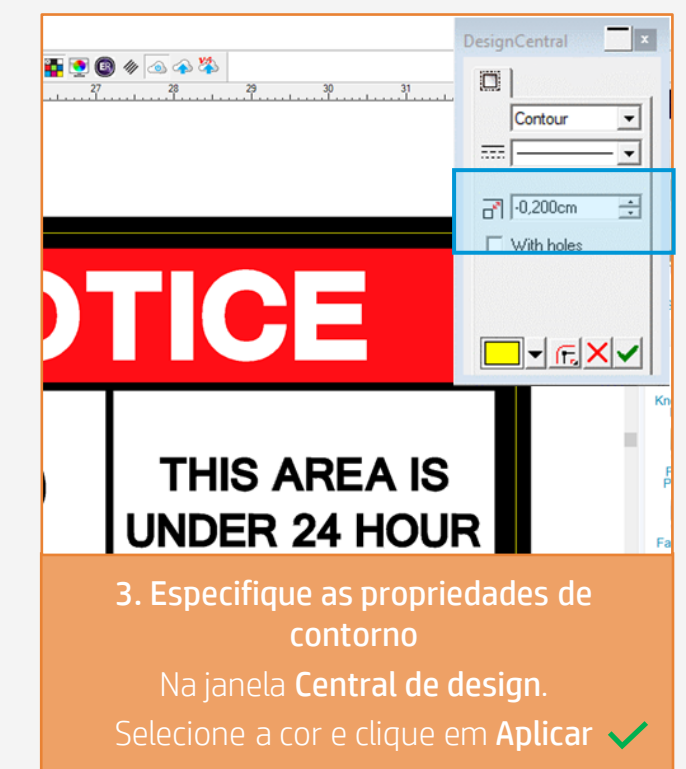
27 28 29 30 31

DesignCentral

Contour

-0,200cm

With holes

OTICE

THIS AREA IS UNDER 24 HOUR

Kn

F P

Fa

3. Especifique as propriedades de contorno

Na janela Central de design.

Selecione a cor e clique em Aplicar